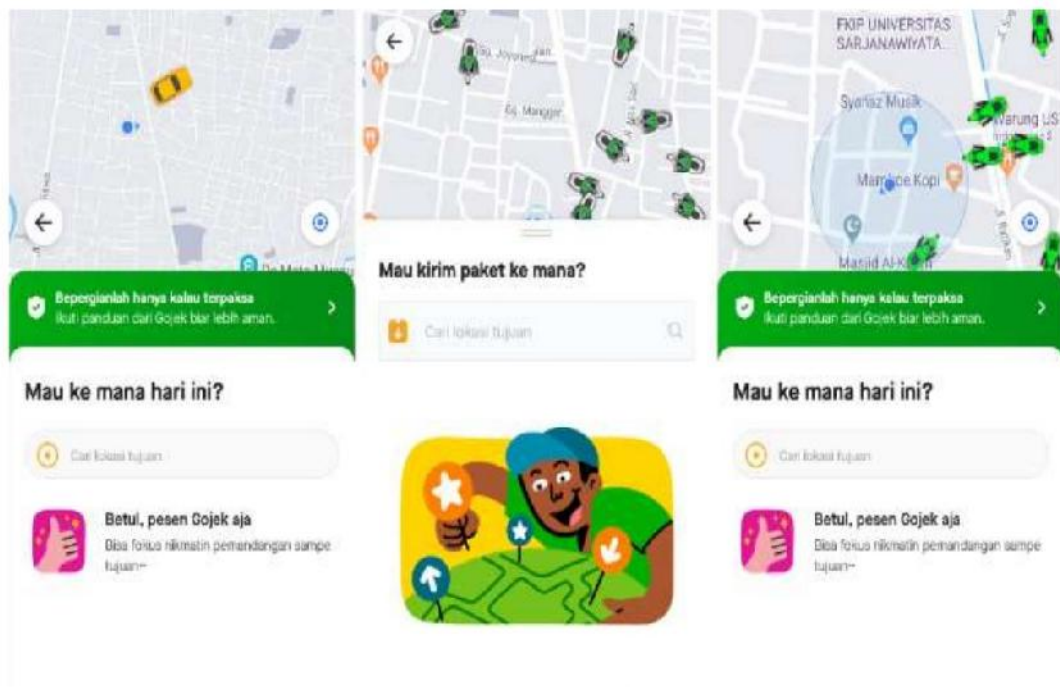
Bepergianlah hanya kalau terpaksa
Ikuti panduan dari Gojek biar lebih aman.

Mau ke mana hari ini?

Cari lokasi tujuan

Betul, pesen Gojek aja
Bisa fokus nikmatin pemandangan sampe tujuan~

Jl. Joyoneg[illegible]
Jl. Manggar

Mau kirim paket ke mana?

Cari lokasi tujuan

FKIP UNIVERSITAS SARJANAWIYATA...
Syafaz Musik
Warung US
Mam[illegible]e Kopi
Masjid Al-K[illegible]

Bepergianlah hanya kalau terpaksa
Ikuti panduan dari Gojek biar lebih aman.

Mau ke mana hari ini?

Cari lokasi tujuan

Betul, pesen Gojek aja
Bisa fokus nikmatin pemandangan sampe tujuan~